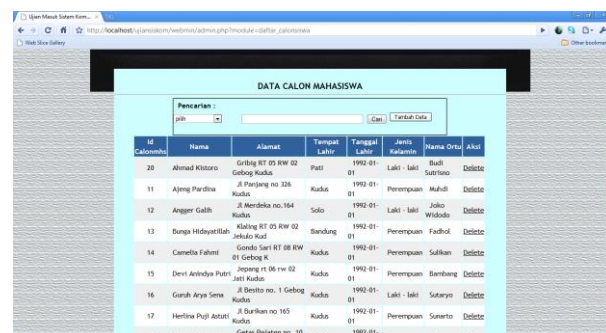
Ujian Masuk Sistem Kom...

http://localhost/ujianskom/webmin/admin.php?module=daftar_calonsiswa

Web Slice Gallery

Other bookmarks

DATA CALON MAHASISWA

Pencarian :

pilih

Cari

Tambah Data

| Id Calonmhs | Nama | Alamat | Tempat Lahir | Tanggal Lahir | Jenis Kelamin | Nama Ortu | Aksi |
|---|---|---|---|---|---|---|---|
| 20 | Ahmad Kistoro | Gribig RT 05 RW 02 Gebog Kudus | Pati | 1992-01-01 | Laki - laki | Budi Sutrisno | Delete |
| 11 | Ajeng Pardina | Jl Panjang no 326 Kudus | Kudus | 1992-01-01 | Perempuan | Muhdi | Delete |
| 12 | Angger Galih | Jl Merdeka no.164 Kudus | Solo | 1992-01-01 | Laki - laki | Joko Widodo | Delete |
| 13 | Bunga Hidayatillah | Klaling RT 05 RW 02 Jekulo Kud | Bandung | 1992-01-01 | Perempuan | Fadhol | Delete |
| 14 | Camelia Fahmi | Gondo Sari RT 08 RW 01 Gebog K | Kudus | 1992-01-01 | Perempuan | Sulikan | Delete |
| 15 | Devi Anindya Putri | Jepang rt 06 rw 02 Jati Kudus | Kudus | 1992-01-01 | Perempuan | Bambang | Delete |
| 16 | Guruh Arya Sena | Jl Besito no. 1 Gebog Kudus | Kudus | 1992-01-01 | Laki - laki | Sutaryo | Delete |
| 17 | Herlina Puji Astuti | Jl Burikan no 165 Kudus | Kudus | 1992-01-01 | Perempuan | Sunarto | Delete |